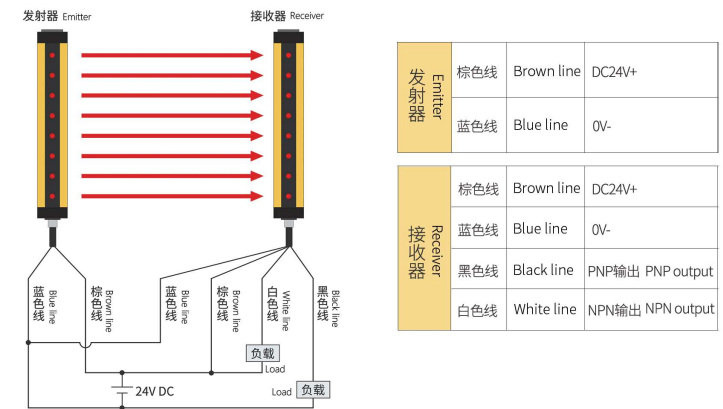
发射器 Emitter

接收器 Receiver

蓝色线 Blue line

棕色线 Brown line

蓝色线 Blue line

棕色线 Brown line

白色线 White line

黑色线 Black line

负载 Load

24V DC

Load 负载

| 发射器 Emitter | 棕色线 | Brown line | DC24V+ |
|---|---|---|---|
| | 蓝色线 | Blue line | 0V- |

| 接收器 Receiver | 棕色线 | Brown line | DC24V+ |
|---|---|---|---|
| | 蓝色线 | Blue line | 0V- |
| | 黑色线 | Black line | PNP输出 PNP output |
| | 白色线 | White line | NPN输出 NPN output |